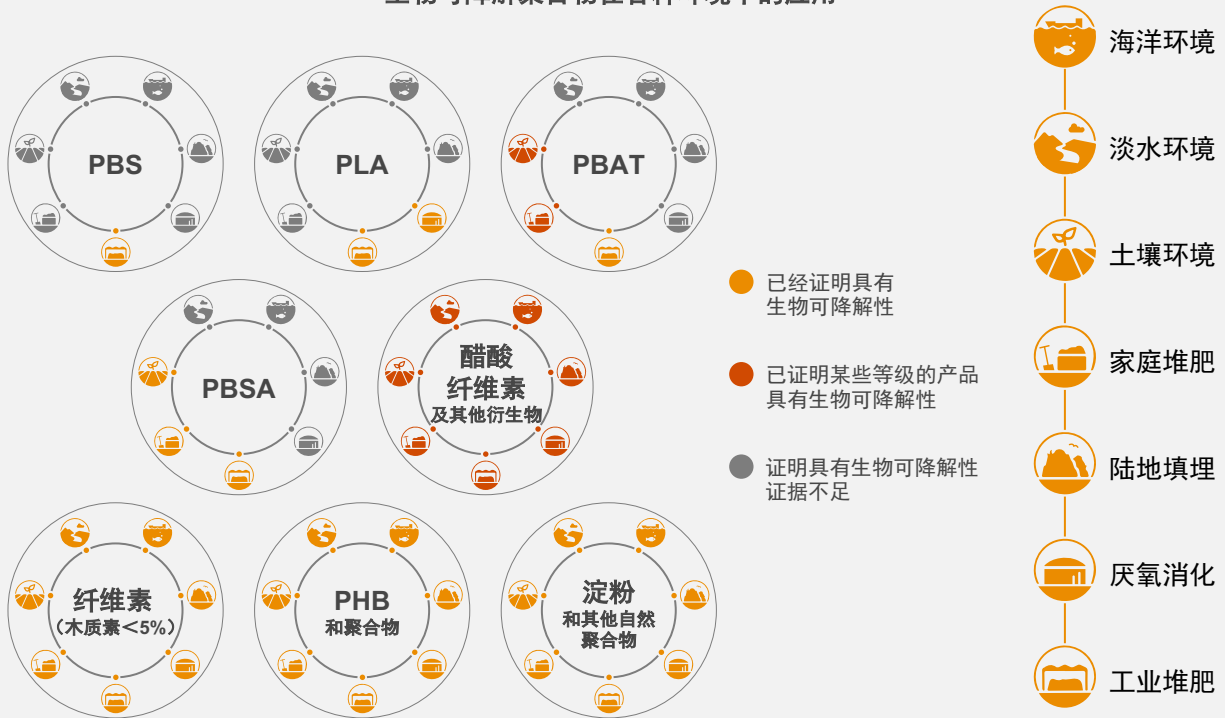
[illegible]

PBS

PLA

PBAT

PBSA

醋酸纤维素及其他衍生物

纤维素（木质素＜5%）

PHB和聚合物

淀粉和其他自然聚合物

已经证明具有生物可降解性

已证明某些等级的产品具有生物可降解性

证明具有生物可降解性证据不足

海洋环境

淡水环境

土壤环境

家庭堆肥

陆地填埋

厌氧消化

工业堆肥